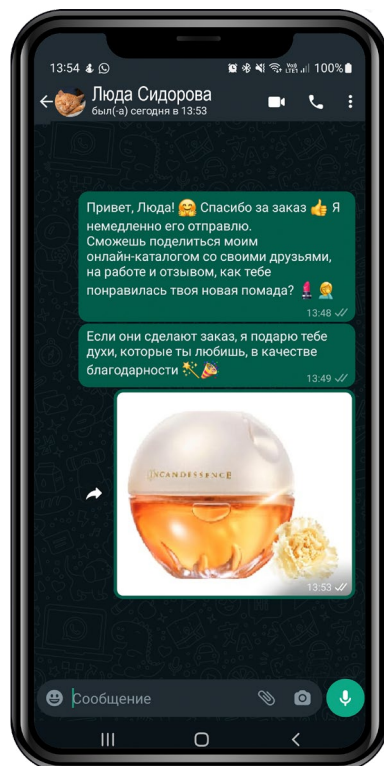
13:54 100%

Люда Сидорова
был(-а) сегодня в 13:53

Привет, Люда! 🤗 Спасибо за заказ 👍 Я немедленно его отправлю.
Сможешь поделиться моим онлайн-каталогом со своими друзьями, на работе и отзывом, как тебе понравилась твоя новая помада? 💄
13:48

Если они сделают заказ, я подарю тебе духи, которые ты любишь, в качестве благодарности 🎉
13:49

INCANDESSENCE
13:53

Сообщение